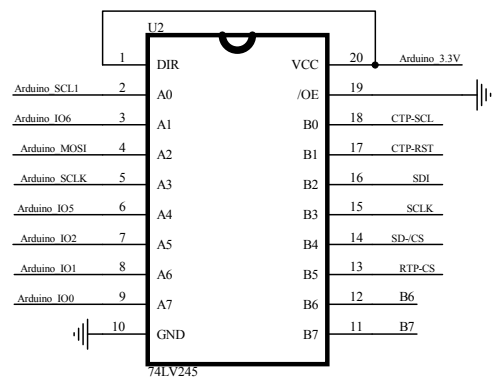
U2

1 DIR
Arduino_SCL1 2 A0
Arduino_IO6 3 A1
Arduino_MOSI 4 A2
Arduino_SCLK 5 A3
Arduino_IO5 6 A4
Arduino_IO2 7 A5
Arduino_IO1 8 A6
Arduino_IO0 9 A7
10 GND

VCC 20 Arduino_3.3V
/OE 19
B0 18 CTP-SCL
B1 17 CTP-RST
B2 16 SDI
B3 15 SCLK
B4 14 SD-/CS
B5 13 RTP-CS
B6 12 B6
B7 11 B7

74LV245